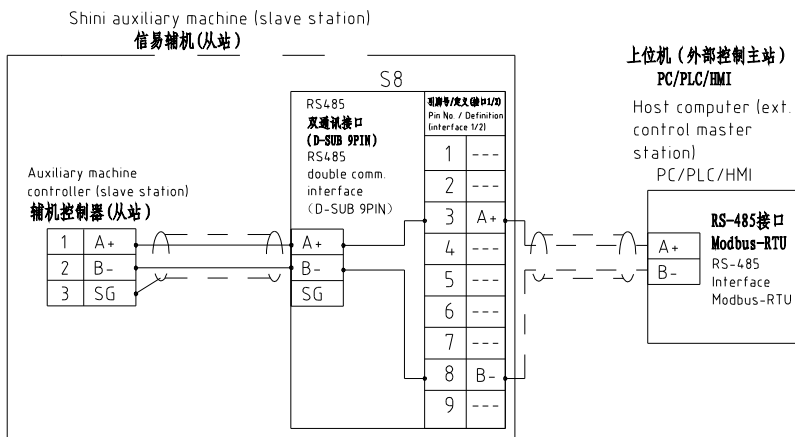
Shini auxiliary machine (slave station)
信易辅机(从站)

S8

RS485
双通讯接口
(D-SUB 9PIN)
RS485
double comm.
interface
(D-SUB 9PIN)

引脚号/定义(接口1/2)
Pin No. / Definition (interface 1/2)

| | |
|---|---|
| 1 | --- |
| 2 | --- |
| 3 | A+ |
| 4 | --- |
| 5 | --- |
| 6 | --- |
| 7 | --- |
| 8 | B- |
| 9 | --- |

A+
B-
SG

Auxiliary machine controller (slave station)
辅机控制器(从站)

| | |
|---|---|
| 1 | A+ |
| 2 | B- |
| 3 | SG |

上位机(外部控制主站)
PC/PLC/HMI
Host computer (ext. control master station)
PC/PLC/HMI

A+
B-

RS-485接口
Modbus-RTU
RS-485
Interface
Modbus-RTU